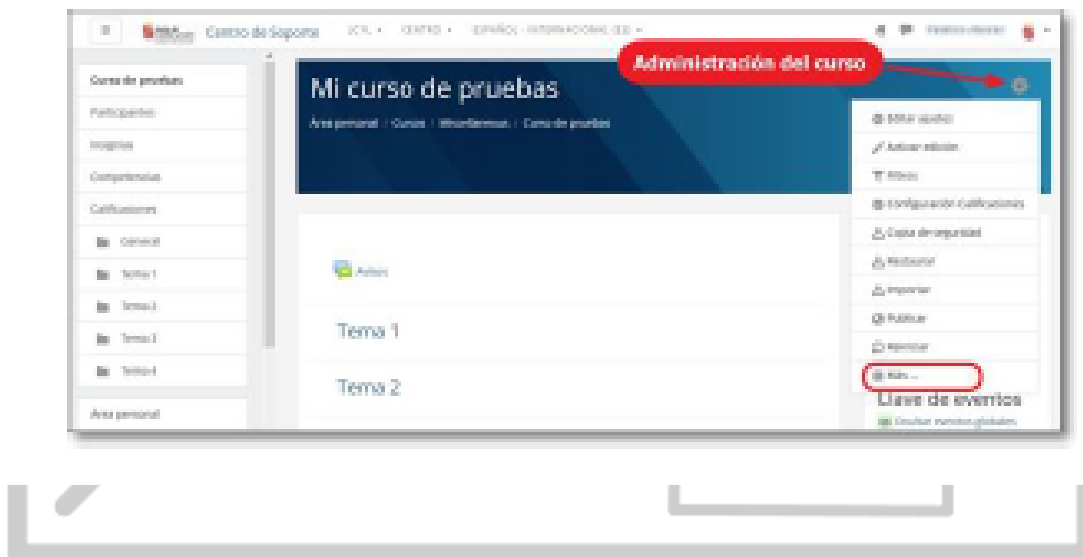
Centro de Soporte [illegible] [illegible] ESPAÑOL - INTERNACIONAL (ES) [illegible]

Curso de pruebas
Participantes
Insignias
Competencias
Calificaciones
General
Tema 1
Tema 2
Tema 3
Tema 4
Área personal

Mi curso de pruebas
Área personal / Cursos / Miscelánea / Curso de pruebas

Administración del curso

Editar ajustes
Activar edición
Filtros
Configuración Calificaciones
Copia de seguridad
Restaurar
Importar
Publicar
Reiniciar
Más...

Avisos
Tema 1
Tema 2

Llave de eventos
Ocultar eventos globales